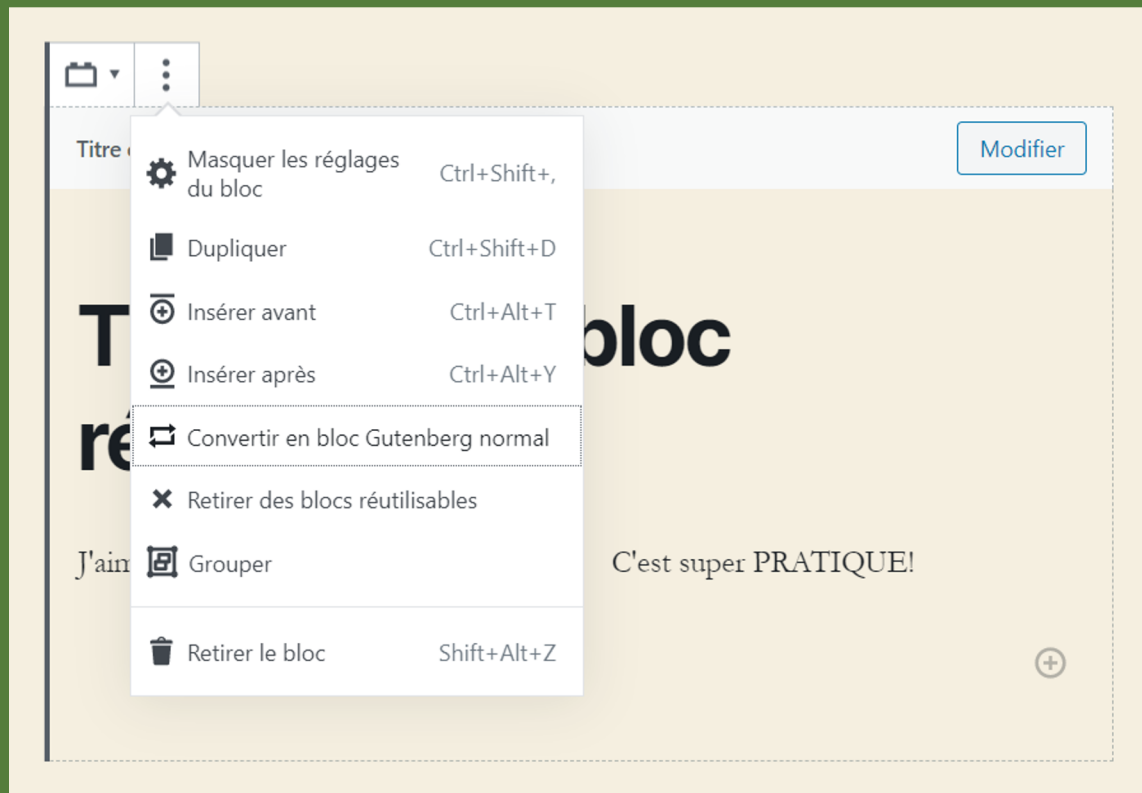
Titre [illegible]

Modifier

Masquer les réglages du bloc Ctrl+Shift+,

Dupliquer Ctrl+Shift+D

Insérer avant Ctrl+Alt+T

Insérer après Ctrl+Alt+Y

Convertir en bloc Gutenberg normal

Retirer des blocs réutilisables

Grouper

Retirer le bloc Shift+Alt+Z

T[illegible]bloc

ré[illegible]

J'aim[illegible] C'est super PRATIQUE!